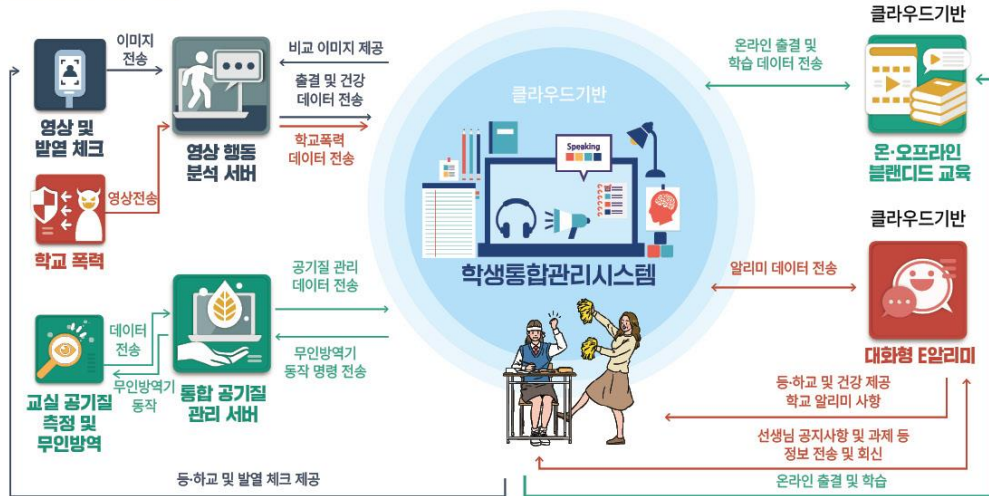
이미지 전송

영상 및 발열 체크

영상 행동 분석 서버

비교 이미지 제공

출결 및 건강 데이터 전송

학교폭력 데이터 전송

영상전송

학교 폭력

클라우드기반

Speaking

학생통합관리시스템

온라인 출결 및 학습 데이터 전송

클라우드기반

온·오프라인 블랜디드 교육

클라우드기반

알리미 데이터 전송

대화형 E알리미

공기질 관리 데이터 전송

무인방역기 동작 명령 전송

통합 공기질 관리 서버

데이터 전송

무인방역기 동작

교실 공기질 측정 및 무인방역

등·하교 및 건강 제공 학교 알리미 사항

선생님 공지사항 및 과제 등 정보 전송 및 회신

등·하교 및 발열 체크 제공

온라인 출결 및 학습